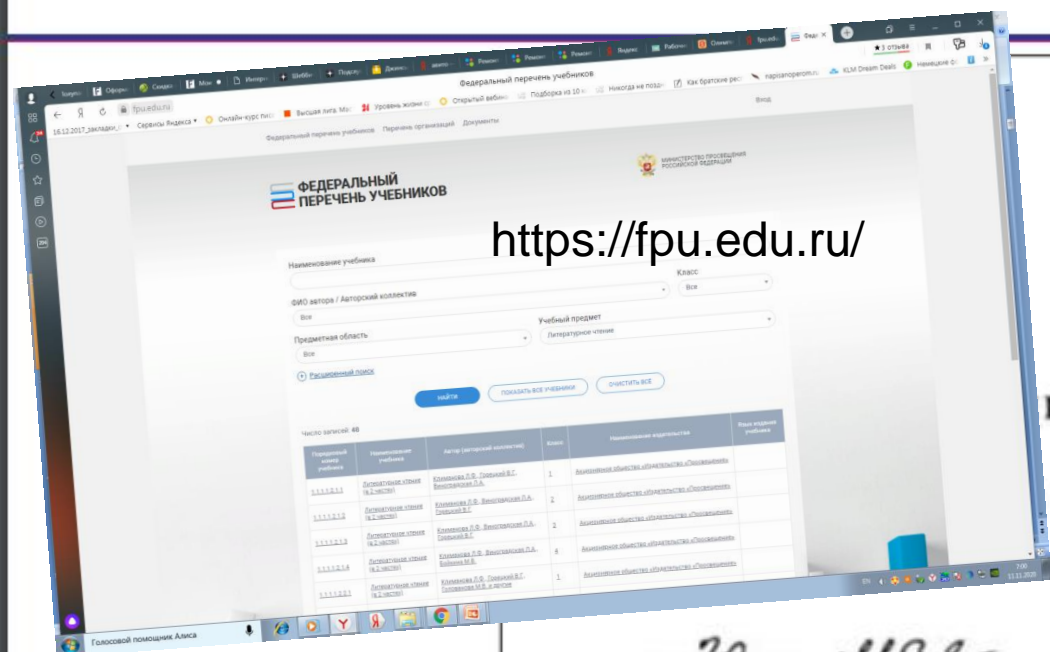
Федеральный перечень учебников

fpu.edu.ru

Федеральный перечень учебников Перечень организаций Документы

Вход

ФЕДЕРАЛЬНЫЙ ПЕРЕЧЕНЬ УЧЕБНИКОВ

МИНИСТЕРСТВО ПРОСВЕЩЕНИЯ РОССИЙСКОЙ ФЕДЕРАЦИИ

https://fpu.edu.ru/

Наименование учебника

Класс

Все

ФИО автора / Авторский коллектив

Все

Учебный предмет

Литературное чтение

Предметная область

Все

Расширенный поиск

НАЙТИ

ПОКАЗАТЬ ВСЕ УЧЕБНИКИ

ОЧИСТИТЬ ВСЕ

Число записей: 46

| Порядковый номер учебника | Наименование учебника | Автор (авторский коллектив) | Класс | Наименование издателя | Язык издания учебника |
|---|---|---|---|---|---|
| 1.1.1.1.2.1.1 | Литературное чтение (в 2 частях) | Климанова Л.Ф., Горецкий В.Г., Виноградская Л.А. | 1 | Акционерное общество «Издательство «Просвещение» | |
| 1.1.1.1.2.1.2 | Литературное чтение (в 2 частях) | Климанова Л.Ф., Виноградская Л.А., Горецкий В.Г. | 2 | Акционерное общество «Издательство «Просвещение» | |
| 1.1.1.1.2.1.3 | Литературное чтение (в 2 частях) | Климанова Л.Ф., Виноградская Л.А., Горецкий В.Г. | 3 | Акционерное общество «Издательство «Просвещение» | |
| 1.1.1.1.2.1.4 | Литературное чтение (в 2 частях) | Климанова Л.Ф., Виноградская Л.А., Бойкина М.В. | 4 | Акционерное общество «Издательство «Просвещение» | |
| 1.1.1.1.2.2.1 | Литературное чтение (в 2 частях) | Климанова Л.Ф., Горецкий В.Г., Голованова М.В. и другие | 1 | Акционерное общество «Издательство «Просвещение» | |

Голосовой помощник Алиса